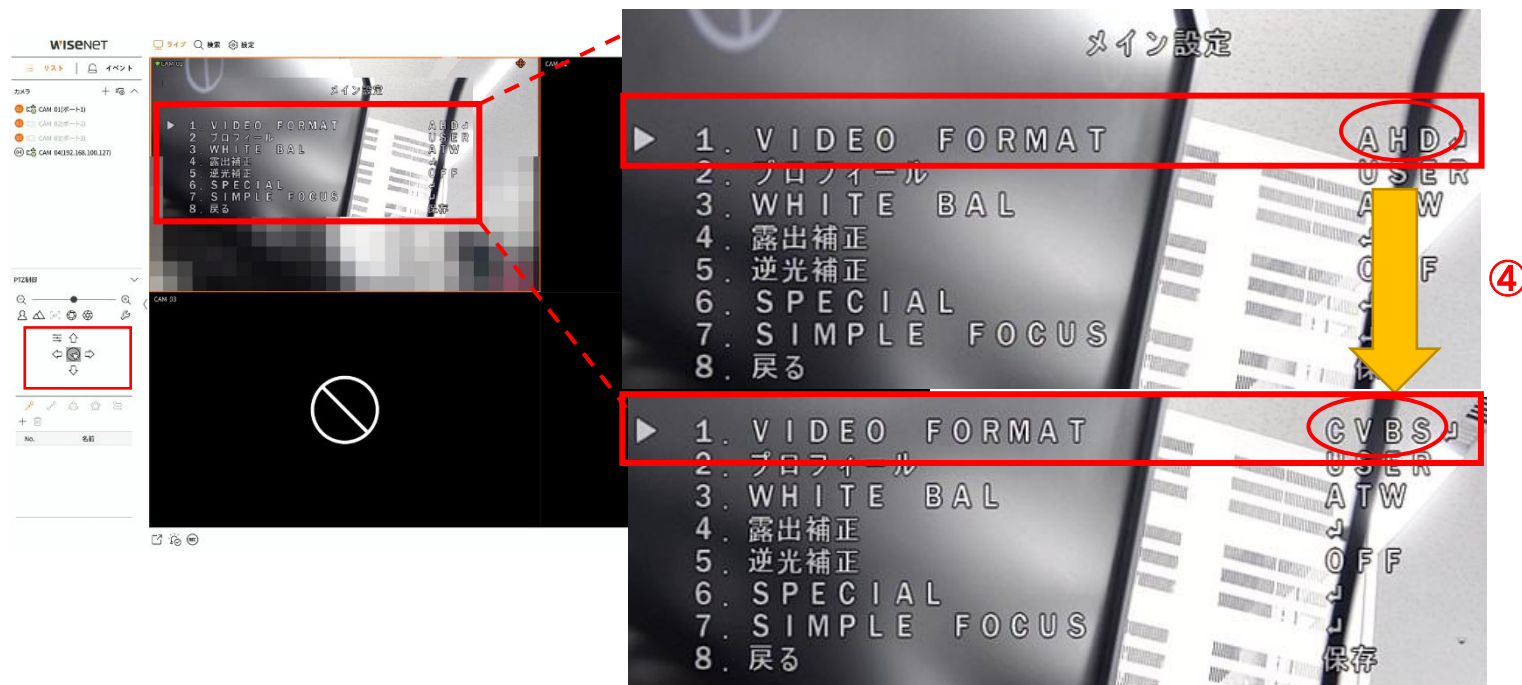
WISENET

ライブ 検索 設定

リスト イベント

カメラ

CAM 01(ポート1)
CAM 02(ポート2)
CAM 03(ポート3)
CAM 04(192.168.100.127)

CAM 01

メイン設定

1. VIDEO FORMAT AHD↲
2. プロフィール USER
3. WHITE BAL ATW
4. 露出補正 ↲
5. 逆光補正 OFF
6. SPECIAL ↲
7. SIMPLE FOCUS ↲
8. 戻る 保存

CAM 02

CAM 03

PTZ制御

No. 名前

メイン設定

1. VIDEO FORMAT AHD↲
2. プロフィール USER
3. WHITE BAL ATW
4. 露出補正 ↲
5. 逆光補正 OFF
6. SPECIAL ↲
7. SIMPLE FOCUS ↲
8. 戻る 保

④

1. VIDEO FORMAT CVBS↲
2. プロフィール USER
3. WHITE BAL ATW
4. 露出補正 ↲
5. 逆光補正 OFF
6. SPECIAL ↲
7. SIMPLE FOCUS ↲
8. 戻る 保存